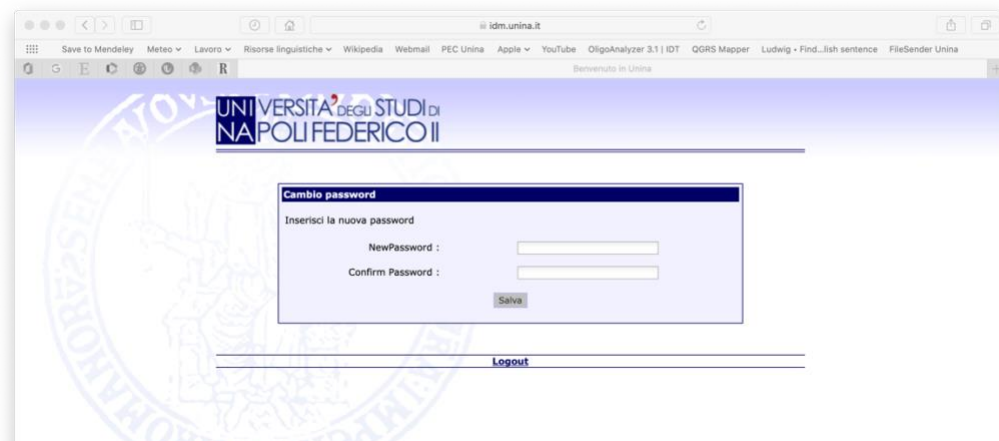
idm.unina.it

Save to Mendeley Meteo Lavoro Risorse linguistiche Wikipedia Webmail PEC Unina Apple YouTube OligoAnalyzer 3.1 | IDT QGRS Mapper Ludwig • Find...lish sentence FileSender Unina

Benvenuto in Unina

UNIVERSITA' DEGLI STUDI DI NAPOLI FEDERICO II

Cambio password

Inserisci la nuova password

NewPassword :

Confirm Password :

Salva

Logout